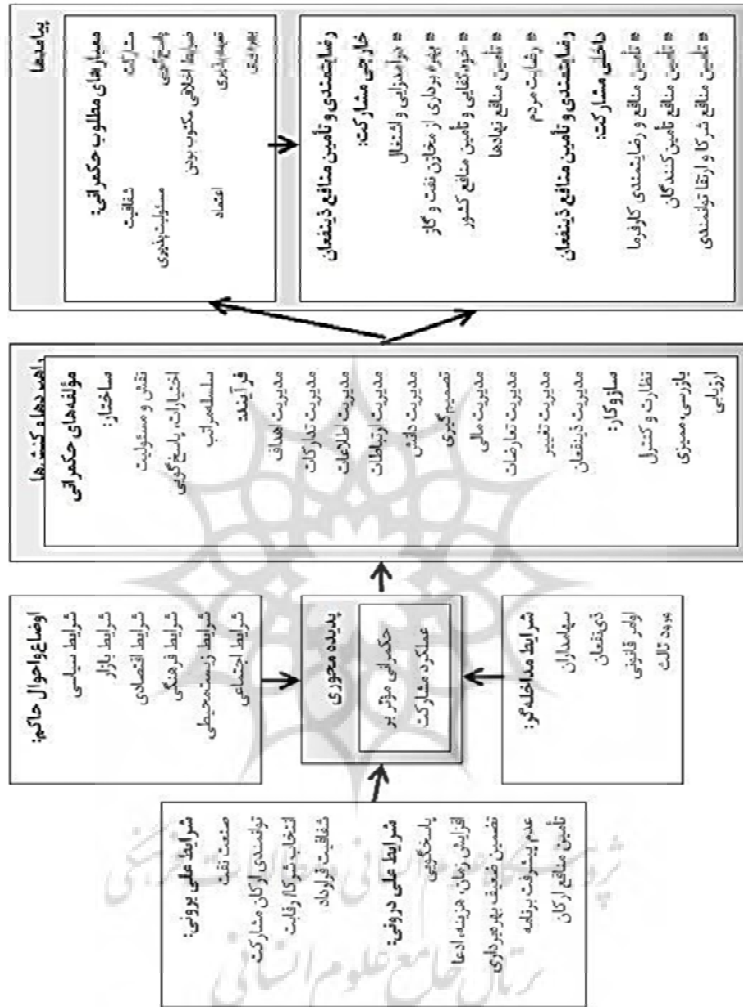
پیامدها

معیارهای مطلوب حکمرانی:
مشارکت
پاسخگویی
ضوابط اخلاقی مکتوب بودن
تعهدپذیری
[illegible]
شفافیت
مسئولیت‌پذیری
اعتماد

رضایتمندی و تأمین منافع ذینفعان خارجی مشارکت:
■ درآمدزایی و اشتغال
■ بهره برداری از مخازن نفت و گاز
■ خودکفایی و تأمین منافع کشور
■ تأمین منافع نهادها
■ رضایت مردم
رضایتمندی و تأمین منافع ذینفعان داخلی مشارکت:
■ تأمین منافع و رضایتمندی کارفرما
■ تأمین منافع تأمین کنندگان
■ تأمین منافع شرکا و ارتقا توانمندی

راهبردها و کنش‌ها
مؤلفه‌های حکمرانی
ساختار:
نقش و مسئولیت
اختیارات پاسخگویی
سلسله‌مراتب
فرآیند:
مدیریت اهداف
مدیریت تدارکات
مدیریت اطلاعات
مدیریت ارتباطات
مدیریت دانش
تصمیم‌گیری
مدیریت مالی
مدیریت تعارضات
مدیریت تغییر
مدیریت ذینفعان
سازوکار:
نظارت و کنترل
بازرسی ممیزی
ارزیابی

اوضاع و احوال حاکم:
شرایط سیاسی
شرایط بازار
شرایط اقتصادی
شرایط فرهنگی
شرایط زیست‌محیطی
شرایط اجتماعی

پدیده محوری
حکمرانی مؤثر بر عملکرد مشارکت

شرایط مداخله‌گر:
سهامداران
ذی‌نفعان
اوامر قانونی
عوامل ثالث

شرایط علی بیرونی:
صنعت نفت
توانمندی ارکان مشارکت
انتخاب شرکا رقابت
شفافیت قرارداد

شرایط علی درونی:
پاسخگویی
افزایش زمان، هزینه ادعا
تضمین ضعیف بهره‌داری
عدم پیشرفت برنامه
تأمین منافع ارکان